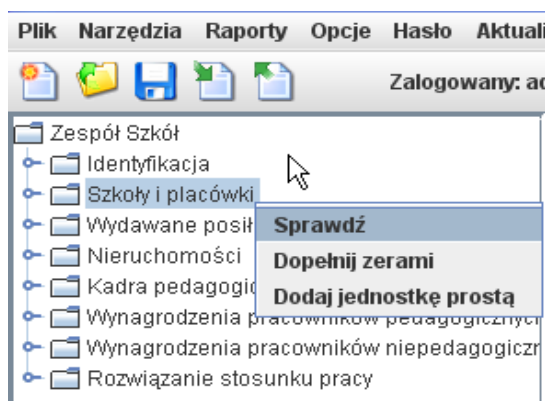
Plik Narzędzia Raporty Opcje Hasło Aktuali

Zalogowany: ad

Zespół Szkół
Identyfikacja
Szkoły i placówki
Wydawane posił
Nieruchomości
Kadra pedagogic
Wynagrodzenia pracowników pedagogiczn
Wynagrodzenia pracowników niepedagogiczn
Rozwiązanie stosunku pracy

Sprawdź
Dopełnij zerami
Dodaj jednostkę prostą